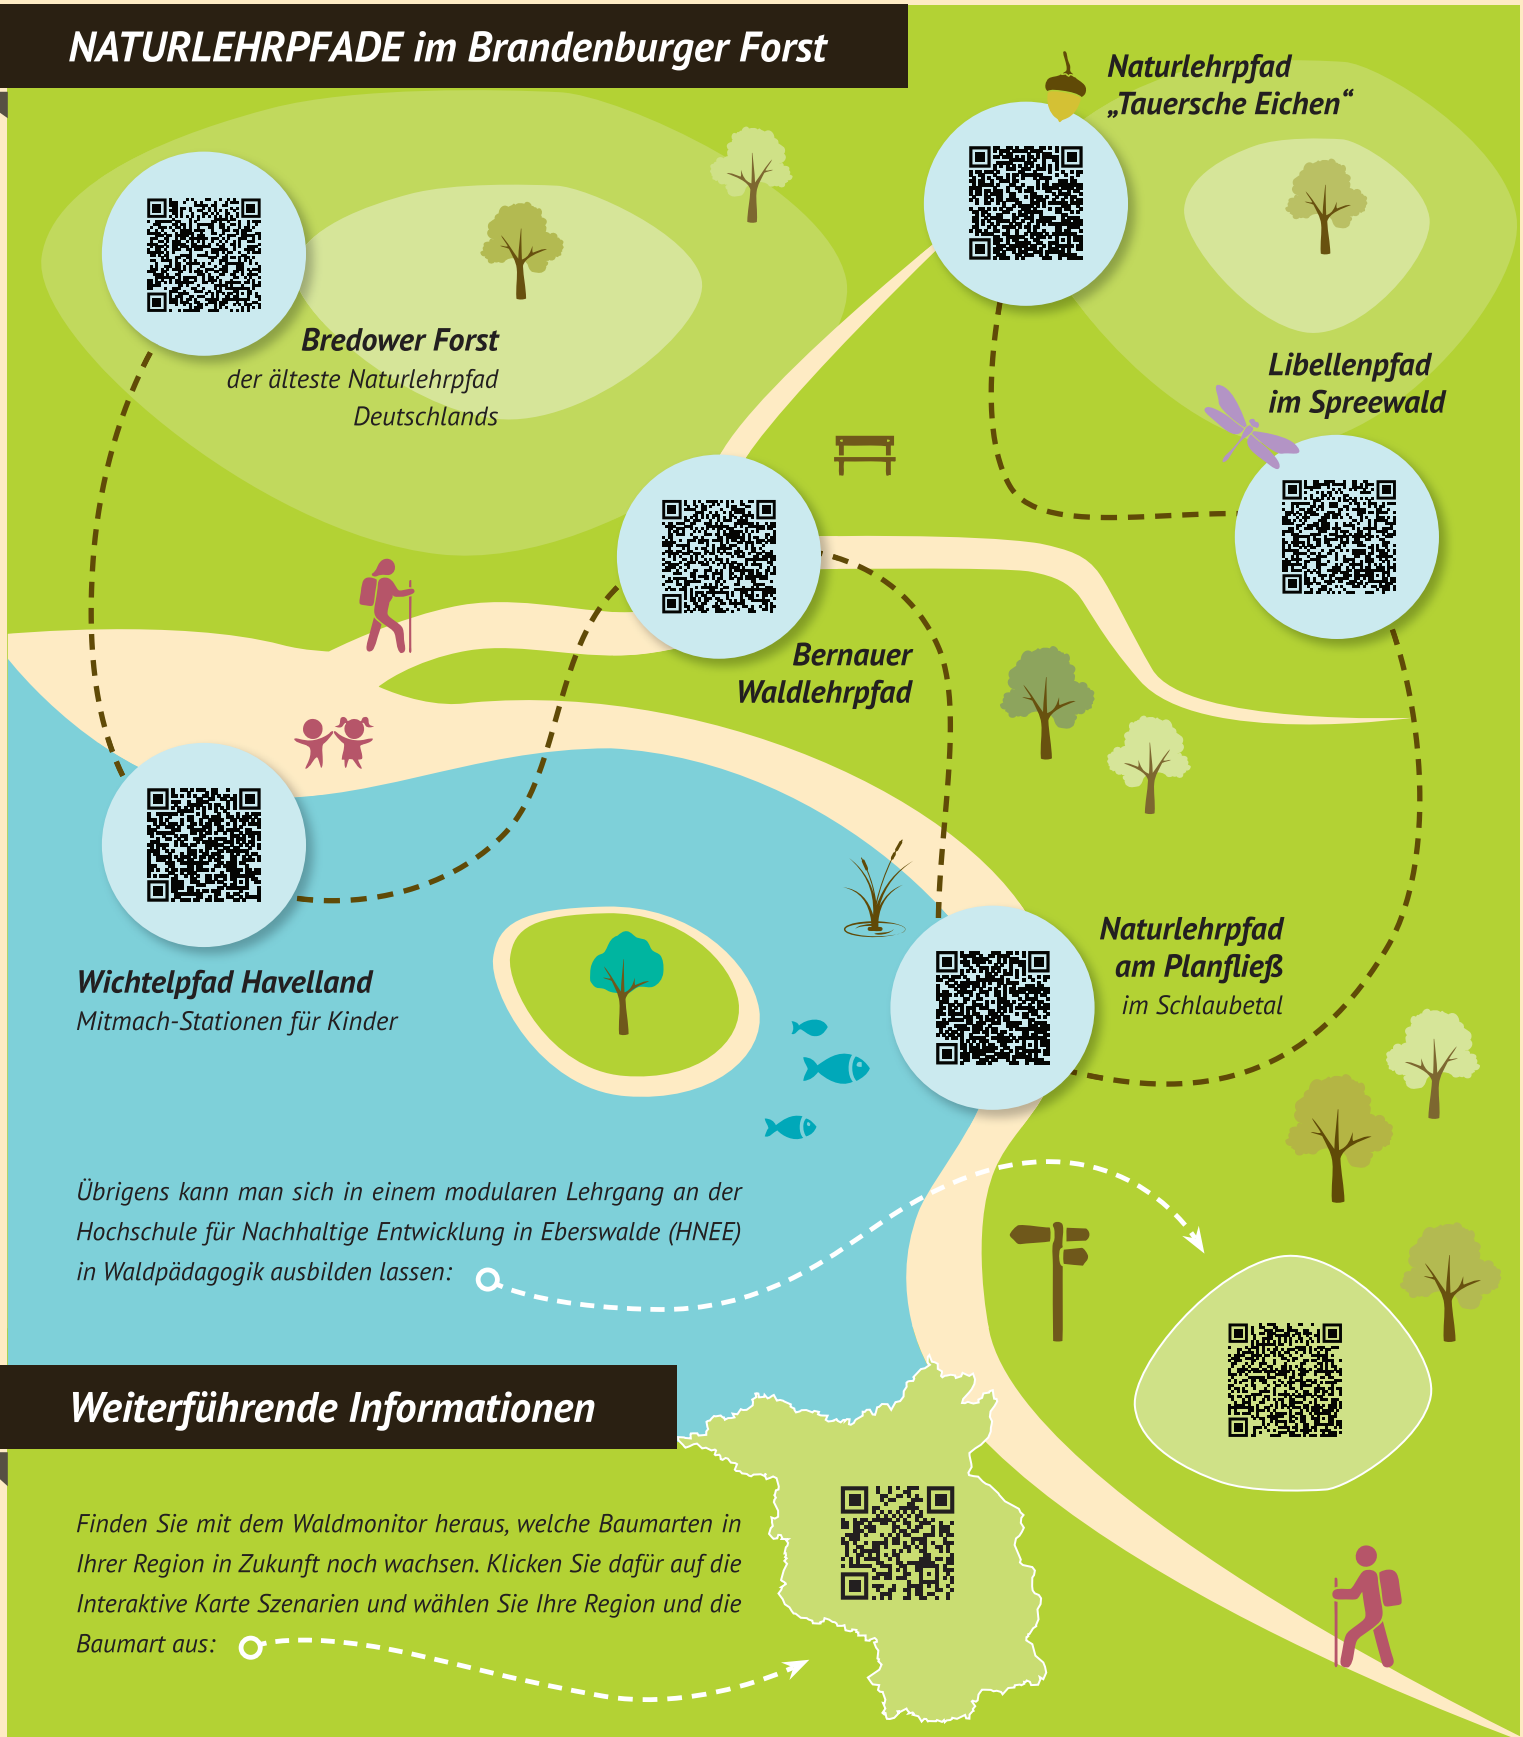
NATURLEHRPFADE im Brandenburger Forst

Naturlehrpfad „Tauersche Eichen“

Bredower Forst
der älteste Naturlehrpfad Deutschlands

Libellenpfad im Spreewald

Bernauer Waldlehrpfad

Naturlehrpfad am Planfließ
im Schlaubetal

Wichtelpfad Havelland
Mitmach-Stationen für Kinder

Übrigens kann man sich in einem modularen Lehrgang an der Hochschule für Nachhaltige Entwicklung in Eberswalde (HNEE) in Waldpädagogik ausbilden lassen:

Weiterführende Informationen

Finden Sie mit dem Waldmonitor heraus, welche Baumarten in Ihrer Region in Zukunft noch wachsen. Klicken Sie dafür auf die Interaktive Karte Szenarien und wählen Sie Ihre Region und die Baumart aus: